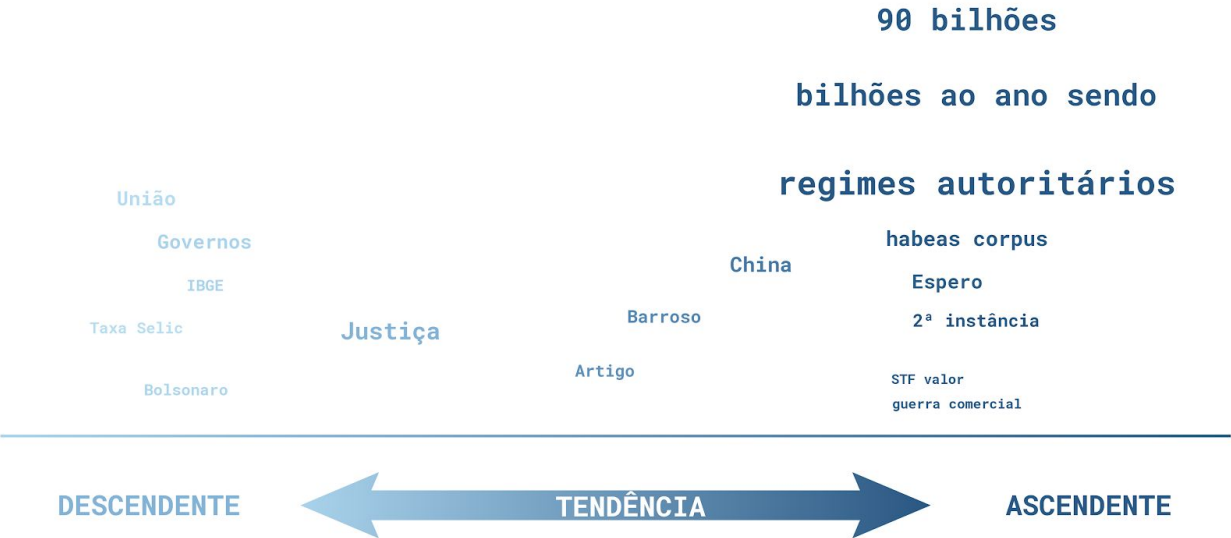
90 bilhões

bilhões ao ano sendo

regimes autoritários

União

Governos

IBGE

Taxa Selic

Bolsonaro

Justiça

Barroso

Artigo

China

habeas corpus

Espero

2ª instância

STF valor

guerra comercial

DESCENDENTE

TENDÊNCIA

ASCENDENTE